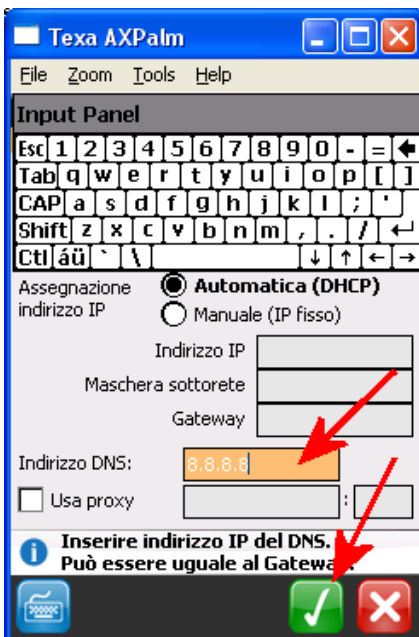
Texa AXPalm

File Zoom Tools Help

Input Panel

Esc 1 2 3 4 5 6 7 8 9 0 - = ←
Tab q w e r t y u i o p [ ]
CAP a s d f g h j k l ; '
Shift z x c v b n m , . / ↵
Ctl áü ` \ ↓ ↑ ← →

Assegnazione indirizzo IP

Automatica (DHCP)

Manuale (IP fisso)

Indirizzo IP

Maschera sottorete

Gateway

Indirizzo DNS: 8.8.8.8

Usa proxy

:

Inserire indirizzo IP del DNS.
Può essere uguale al Gatewa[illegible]